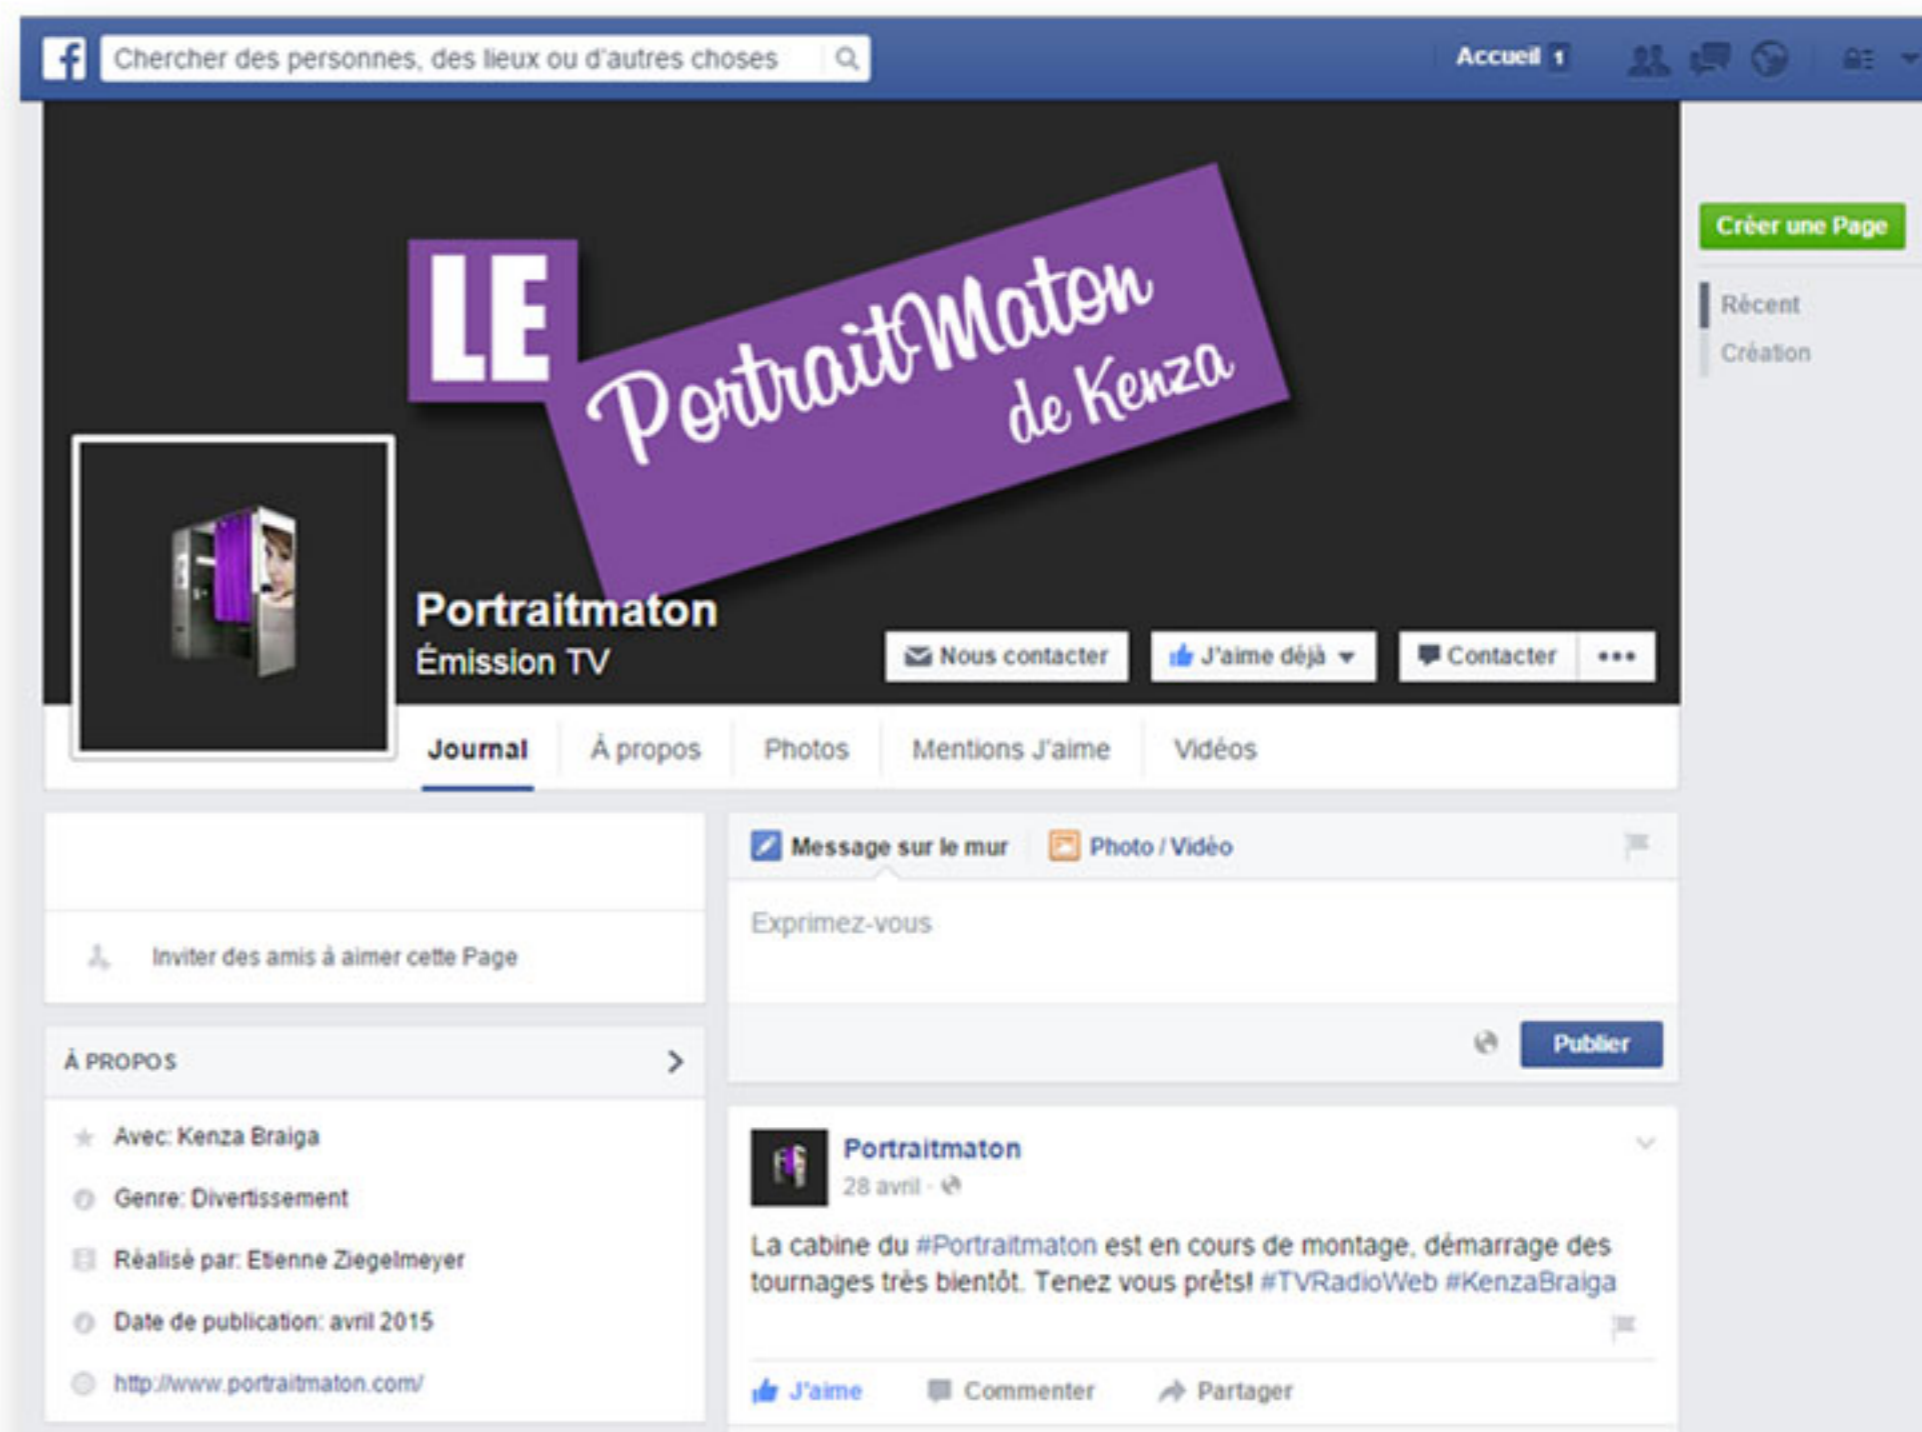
Chercher des personnes, des lieux ou d'autres choses

Accueil 1

Créer une Page

Récent
Création

LE PortraitMaton de Kenza

Portraitmaton
Émission TV

Nous contacter
J'aime déjà
Contacter
•••

Journal
À propos
Photos
Mentions J'aime
Vidéos

Inviter des amis à aimer cette Page

À PROPOS

Avec: Kenza Braiga
Genre: Divertissement
Réalisé par: Etienne Ziegelmeyer
Date de publication: avril 2015
http://www.portraitmaton.com/

Message sur le mur
Photo / Vidéo

Exprimez-vous

Publier

Portraitmaton
28 avril ·

La cabine du #Portraitmaton est en cours de montage, démarrage des tournages très bientôt. Tenez vous prêts! #TVRadioWeb #KenzaBraiga

J'aime
Commenter
Partager